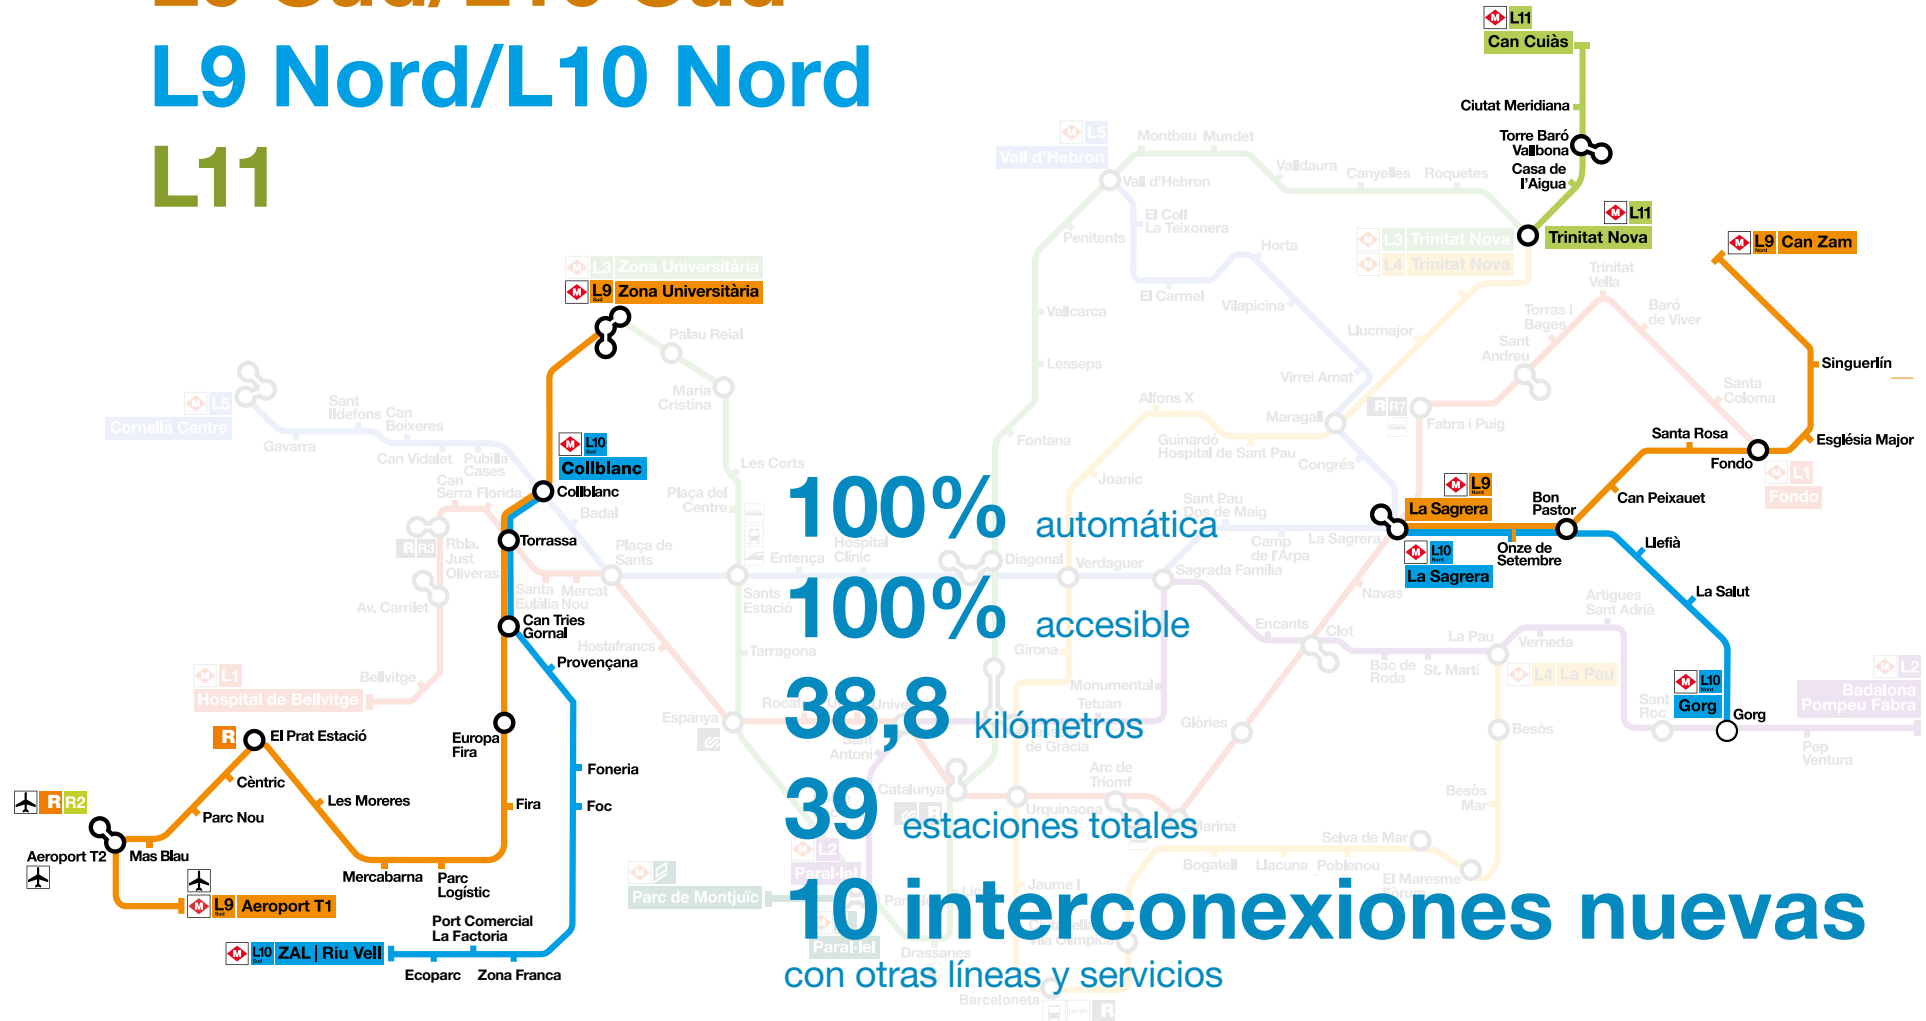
L9 Nord/L10 Nord
L11

100% automática
100% accesible
38,8 kilómetros
39 estaciones totales
10 interconexiones nuevas
con otras líneas y servicios

L11 Can Cuiàs
Ciutat Meridiana
Torre Baró Vallbona
Casa de l'Aigua
L11 Trinitat Nova
L9 Can Zam
Singuerlín
Església Major
Santa Rosa
Fondo
Can Peixauet
Bon Pastor
L9 La Sagrera
L10 La Sagrera
Onze de Setembre
Llefià
La Salut
L10 Gorg
Gorg
L9 Zona Universitària
L10 Collblanc
Collblanc
Torrassa
Can Tries Gornal
Provençana
Europa Fira
Foneria
Foc
Fira
Parc Logístic
Mercabarna
Port Comercial La Factoria
L10 ZAL | Riu Vell
Ecoparc
Zona Franca
R El Prat Estació
Cèntric
Les Moreres
Parc Nou
R R2
Aeroport T2
Mas Blau
L9 Aeroport T1